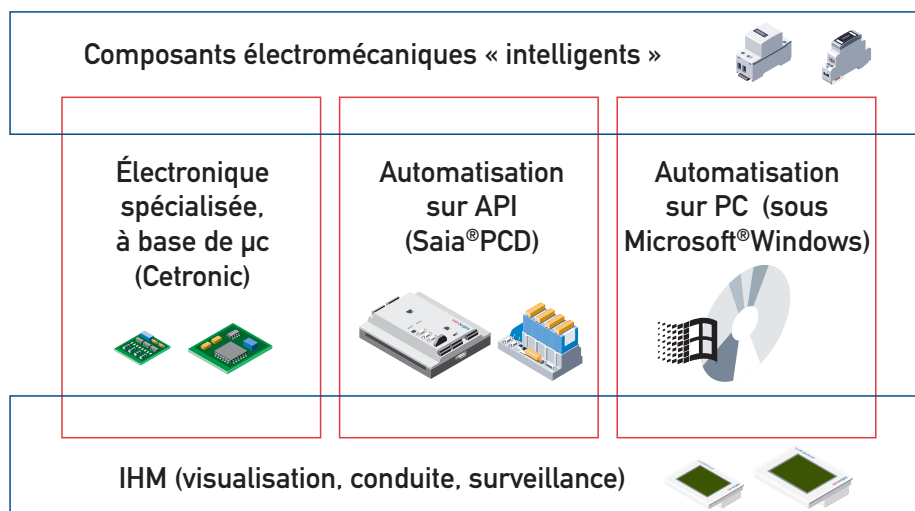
Composants électromécaniques « intelligents »

Électronique spécialisée, à base de µc (Cetronic)

Automatisation sur API (Saia®PCD)

Automatisation sur PC (sous Microsoft®Windows)

IHM (visualisation, conduite, surveillance)